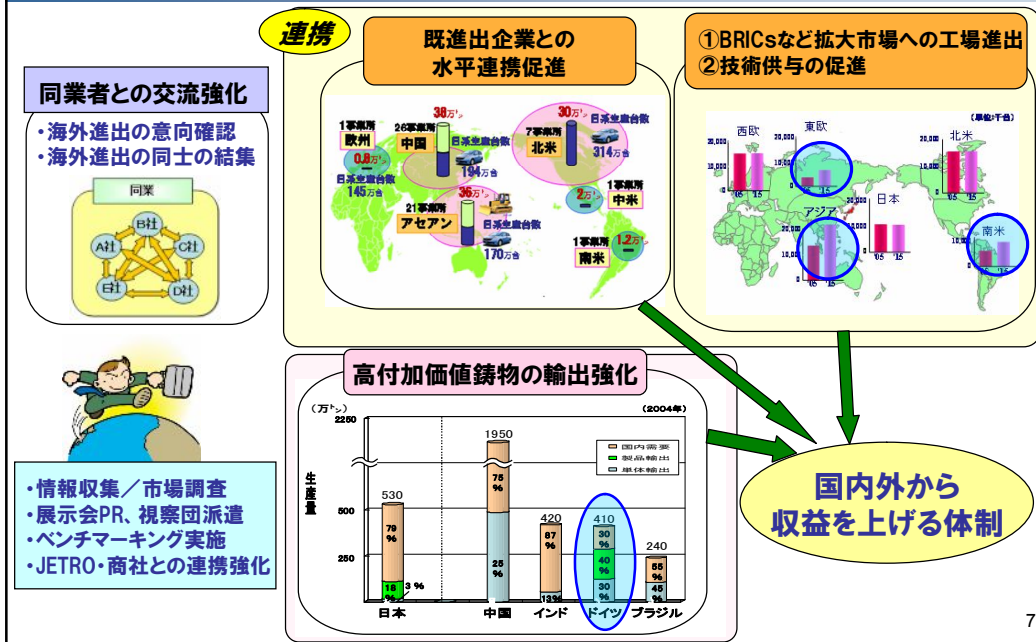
連携

既進出企業との
水平連携促進

①BRICsなど拡大市場への工場進出
②技術供与の促進

同業者との交流強化

・海外進出の意向確認
・海外進出の同士の結集

同業

B社
A社
C社
E社
D社

1事業所
欧州
0.8万トン
日系生産台数
145万台

26事業所
中国
38万トン
日系生産台数
194万台

7事業所
北米
30万トン
日系生産台数
314万台

21事業所
アセアン
36万トン
日系生産台数
170万台

2万トン
1事業所
中米

1事業所
南米
1.2万トン

(単位:千台)
西欧
東欧
北米
アジア
日本
南米
20,000
10,000
'05 '15

高付加価値鋳物の輸出強化

(万トン)
(2004年)
2250
生産量
500
250
1950
530
420
410
240
国内需要
製品輸出
単体輸出
79%
18
3%
75%
25%
87%
13%
30%
40%
30%
55%
45%
日本
中国
インド
ドイツ
ブラジル

・情報収集／市場調査
・展示会PR、視察団派遣
・ベンチマーキング実施
・JETRO・商社との連携強化

国内外から
収益を上げる体制

7